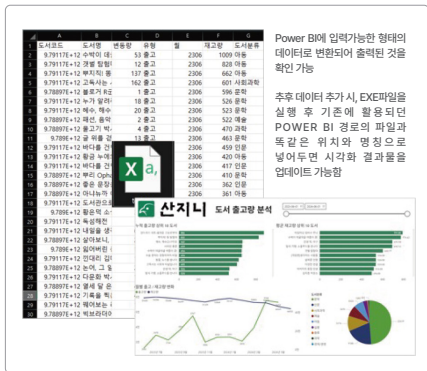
| | A | B | C | D | E | F | G |
|---|---|---|---|---|---|---|---|
| 1 | 도서코드 | 도서명 | 변동량 | 유형 | 월 | 재고량 | 도서분류 |
| 2 | 9.79117E+12 | 수박이 데 | 53 | 출고 | 2306 | 1009 | 아동 |
| 3 | 9.79117E+12 | 옛볕 탐험 | 12 | 출고 | 2306 | 828 | 아동 |
| 4 | 9.79117E+12 | 뿌치치 동 | 137 | 출고 | 2306 | 662 | 아동 |
| 5 | 9.79117E+12 | 고독사는 | 1 | 출고 | 2306 | 601 | 사회과학 |
| 6 | 9.78897E+12 | 블로거 8 | 2 | 출고 | 2306 | 596 | 문학 |
| 7 | 9.79117E+12 | 누가 밤어 | 18 | 출고 | 2306 | 526 | 문학 |
| 8 | 9.79117E+12 | 해수, 해수 | 20 | 출고 | 2306 | 523 | 문학 |
| 9 | 9.79117E+12 | 패션, 음악 | 2 | 출고 | 2306 | 522 | 예술 |
| 10 | 9.78897E+12 | 물고기 박 | 4 | 출고 | 2306 | 470 | 과학 |
| 11 | 9.79117E+12 | 공 위를 걷 | 13 | 출고 | 2306 | 463 | 문학 |
| 12 | 9.79117E+12 | 바다를 건 | | | 2306 | 459 | 인문 |
| 13 | 9.79117E+12 | 황금 누에 | | | 2306 | 420 | 아동 |
| 14 | 9.79117E+12 | 바다를 건 | | | 2306 | 417 | 인문 |
| 15 | 9.79117E+12 | 부리 Orph | | | 2306 | 410 | 문학 |
| 16 | 9.78897E+12 | 좋은 운장 | | | 2306 | 362 | 인문 |
| 17 | 9.78897E+12 | 아나뉘카 | | | 2306 | 361 | 아동 |
| 18 | 9.79117E+12 | 도서관의 | | | | | |
| 19 | 9.789E+12 | 활은억 소 | | | | | |
| 20 | 9.79117E+12 | 독성해전 | | | | | |
| 21 | 9.79117E+12 | 내일을 생 | | | | | |
| 22 | 9.79117E+12 | 살아보니, | | | | | |
| 23 | 9.79117E+12 | 잃어버린 | | | | | |
| 24 | 9.79117E+12 | 인대리 김 | | | | | |
| 25 | 9.79117E+12 | 눈여, 그 | | | | | |
| 26 | 9.79117E+12 | 다운된 박 | | | | | |
| 27 | 9.79117E+12 | 별세 달 은 | | | | | |
| 28 | 9.79117E+12 | 기록을 특 | | | | | |
| 29 | 9.79117E+12 | 웨이보 이 | | | | | |
| 30 | 9.78897E+12 | 빅브라더 | | | | | |

X a,

산지니 도서 출고량 분석

Power BI에 입력가능한 형태의 데이터로 변환되어 출력된 것을 확인 가능

추후 데이터 추가 시, EXE파일을 실행 후 기존에 활용되던 POWER BI 경로의 파일과 똑같은 위치와 명칭으로 넣어두면 시각화 결과물을 업데이트 가능함